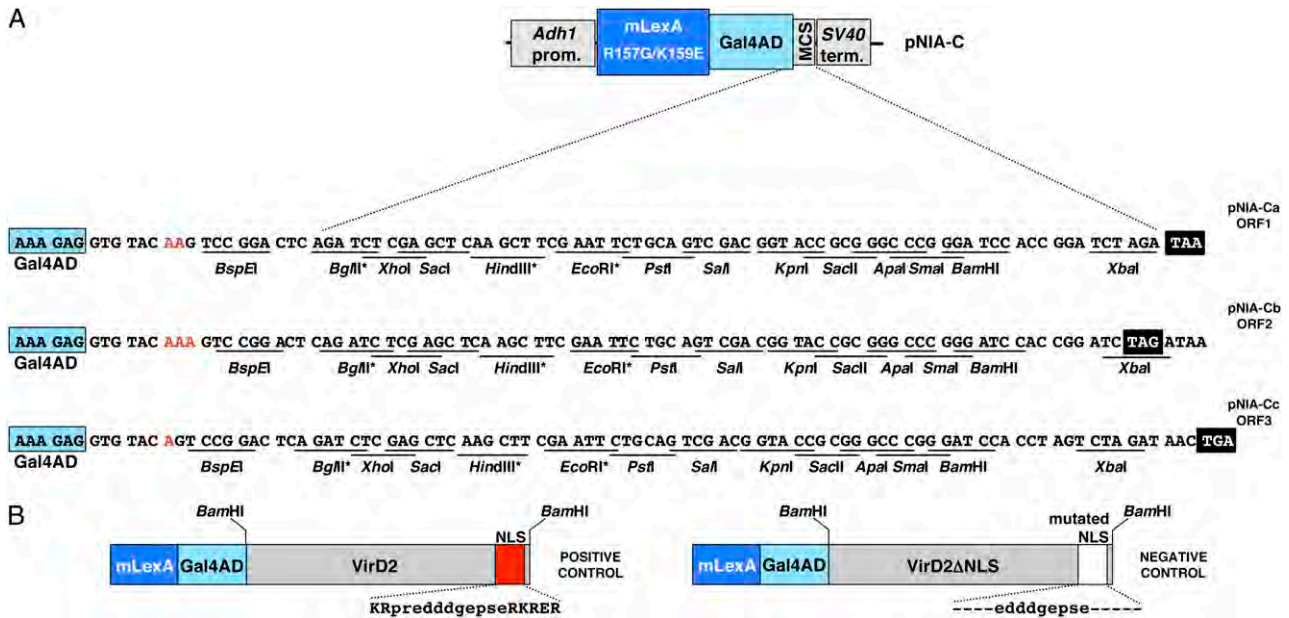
A

Adh1 prom. mLexA R157G/K159E Gal4AD MCS SV40 term. pNIA-C

pNIA-Ca ORF1

AAA GAG GTG TAC AAG TCC GGA CTC AGA TCT CGA GCT CAA GCT TCG AAT TCT GCA GTC GAC GGT ACC GCG GGC CCG GGA TCC ACC GGA TCT AGA TAA

Gal4AD BspEI BglII* XhoI SacI HindIII* EcoRI* PstI SalI KpnI SacII ApaI SmaI BamHI XbaI

pNIA-Cb ORF2

AAA GAG GTG TAC AAA GTC CGG ACT CAG ATC TCG AGC TCA AGC TTC GAA TTC TGC AGT CGA CGG TAC CGC GGG CCC GGG ATC CAC CGG ATC TAG ATAA

Gal4AD BspEI BglII* XhoI SacI HindIII* EcoRI* PstI SalI KpnI SacII ApaI SmaI BamHI XbaI

pNIA-Cc ORF3

AAA GAG GTG TAC AGT CCG GAC TCA GAT CTC GAG CTC AAG CTT CGA ATT CTG CAG TCG ACG GTA CCG CGG GCC CGG GAT CCA CCT AGT CTA GAT AAC TGA

Gal4AD BspEI BglII* XhoI SacI HindIII* EcoRI* PstI SalI KpnI SacII ApaI SmaI BamHI XbaI

B

BamHI BamHI NLS
mLexA Gal4AD VirD2 POSITIVE CONTROL
KRpredddgepseRKRER

BamHI mutated NLS BamHI
mLexA Gal4AD VirD2ΔNLS NEGATIVE CONTROL
----edddgepse-----